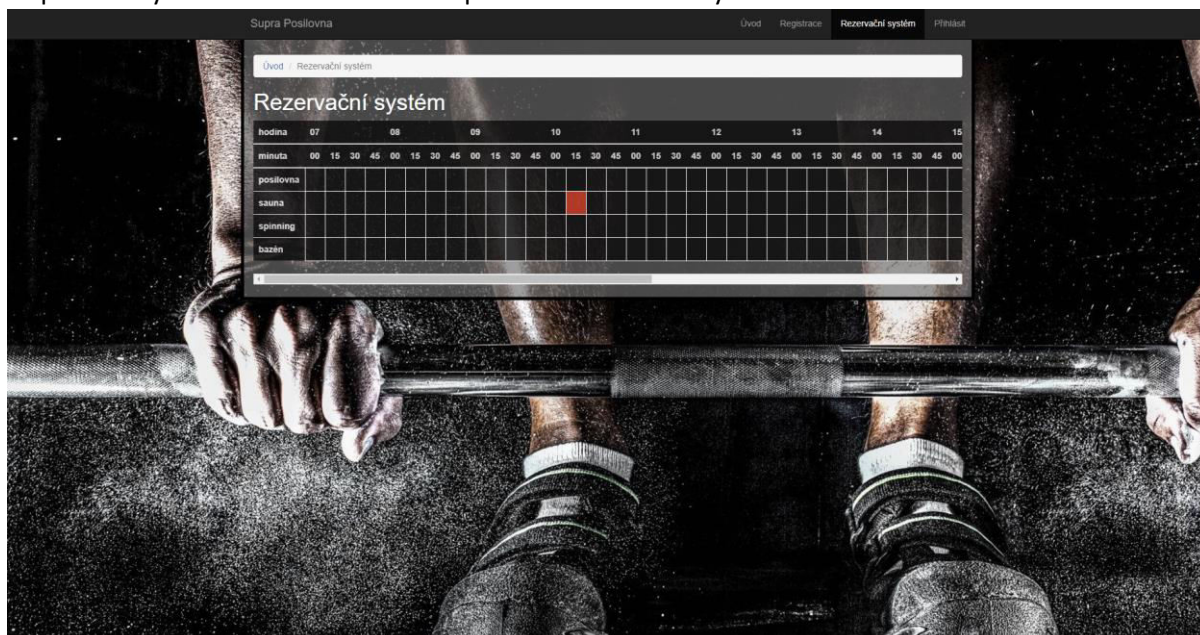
Supra Posilovna

Úvod Registrace Rezervační systém Přihlásit

Úvod / Rezervační systém

Rezervační systém

| hodina | 07 | | | | 08 | | | | 09 | | | | 10 | | | | 11 | | | | 12 | | | | 13 | | | | 14 | | | | 15 |
|---|---|---|---|---|---|---|---|---|---|---|---|---|---|---|---|---|---|---|---|---|---|---|---|---|---|---|---|---|---|---|---|---|---|
| minuta | 00 | 15 | 30 | 45 | 00 | 15 | 30 | 45 | 00 | 15 | 30 | 45 | 00 | 15 | 30 | 45 | 00 | 15 | 30 | 45 | 00 | 15 | 30 | 45 | 00 | 15 | 30 | 45 | 00 | 15 | 30 | 45 | 00 |
| posilovna | | | | | | | | | | | | | | | | | | | | | | | | | | | | | | | | | |
| sauna | | | | | | | | | | | | | | | | | | | | | | | | | | | | | | | | | |
| spinning | | | | | | | | | | | | | | | | | | | | | | | | | | | | | | | | | |
| bazén | | | | | | | | | | | | | | | | | | | | | | | | | | | | | | | | | |